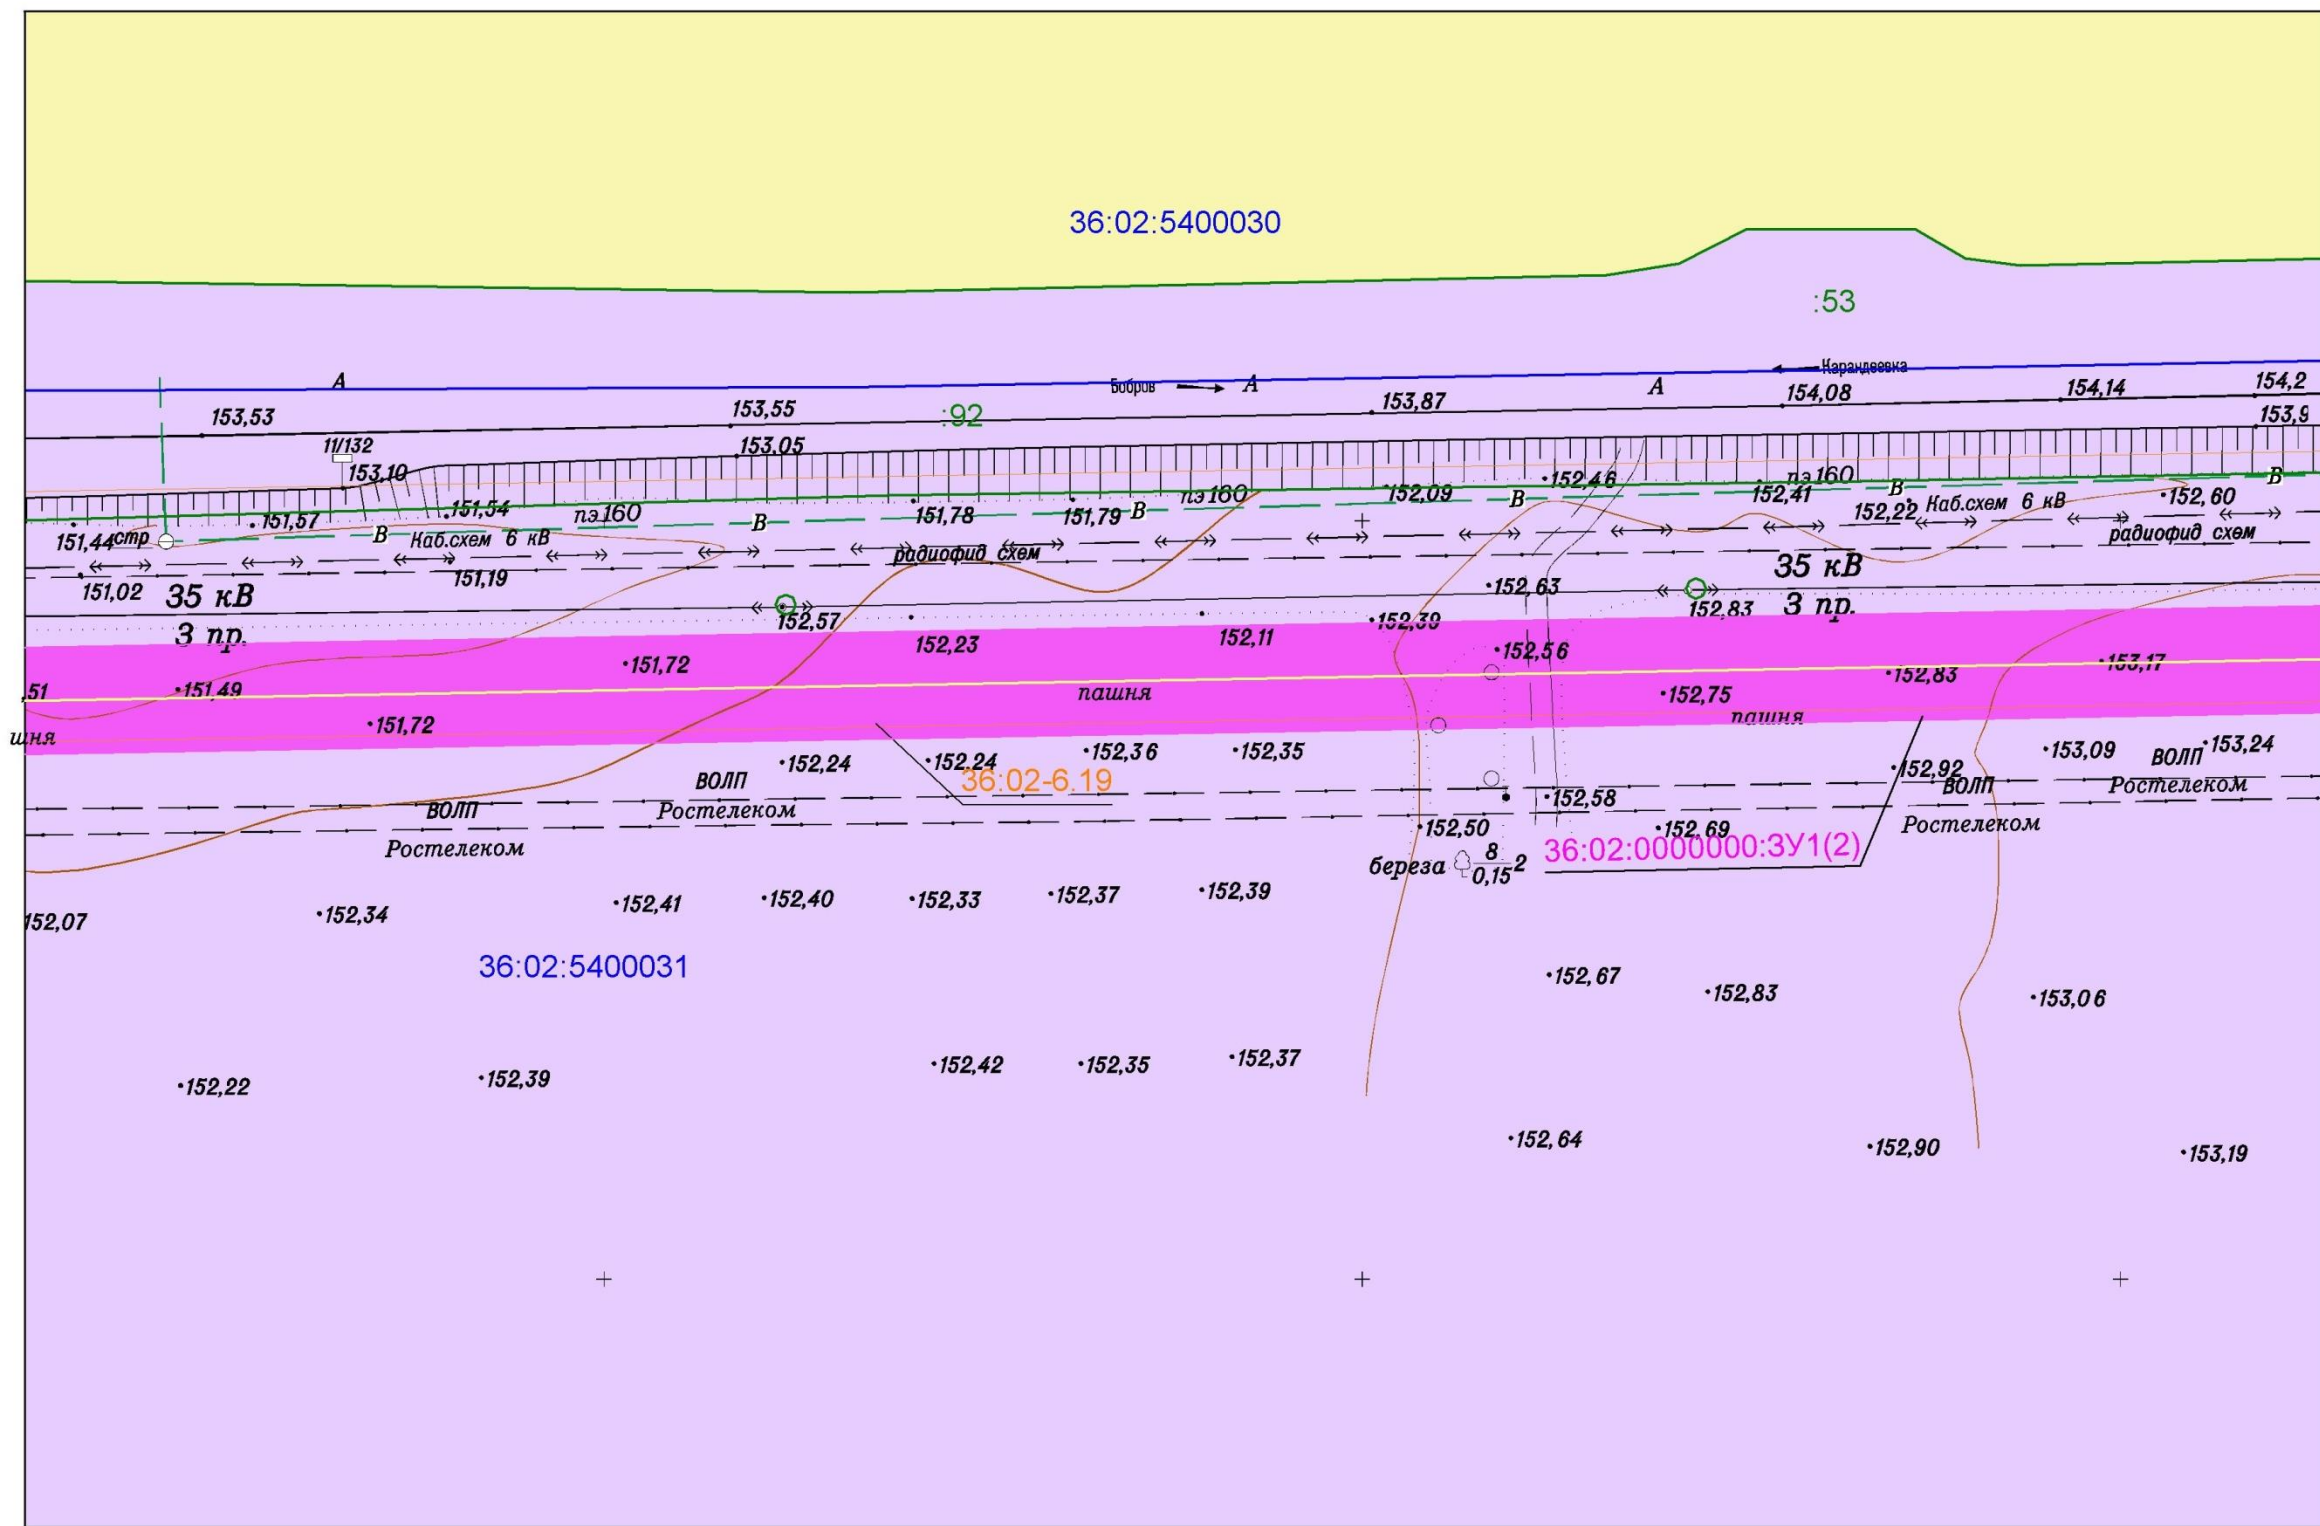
36:02:5400030

:53

A
Бобров
A
Карандеевка
A
153,53
153,55
:92
153,87
154,08
154,14
154,2
153,9
11/132
153,05
153,10
152,46
пэ160
152,41
B
152,60
B
151,54
пэ160
пэ160
152,09
B
152,22
Наб.схем 6 кВ
151,57
151,78
151,79
B
B
радиофид схем
151,44
стр
B
Наб.схем 6 кВ
радиофид схем
35 кВ
151,19
152,63
151,02
35 кВ
152,83
3 пр.
152,57
152,39
3 пр.
152,23
152,11
152,56
153,17
151,72
152,83
,51
151,49
пашня
152,75
пашня
шня
151,72
152,24
152,24
152,36
152,35
153,09
153,24
ВОЛП
36:02-6.19
152,92
ВОЛП
ВОЛП
152,58
ВОЛП
Ростелеком
Ростелеком
152,50
152,69
Ростелеком
Ростелеком
береза
$\frac{8}{0,15}2$
36:02:0000000:ЗУ1(2)
152,07
152,34
152,41
152,40
152,33
152,37
152,39
36:02:5400031
152,67
152,83
153,06
152,22
152,39
152,42
152,35
152,37
152,64
152,90
153,19